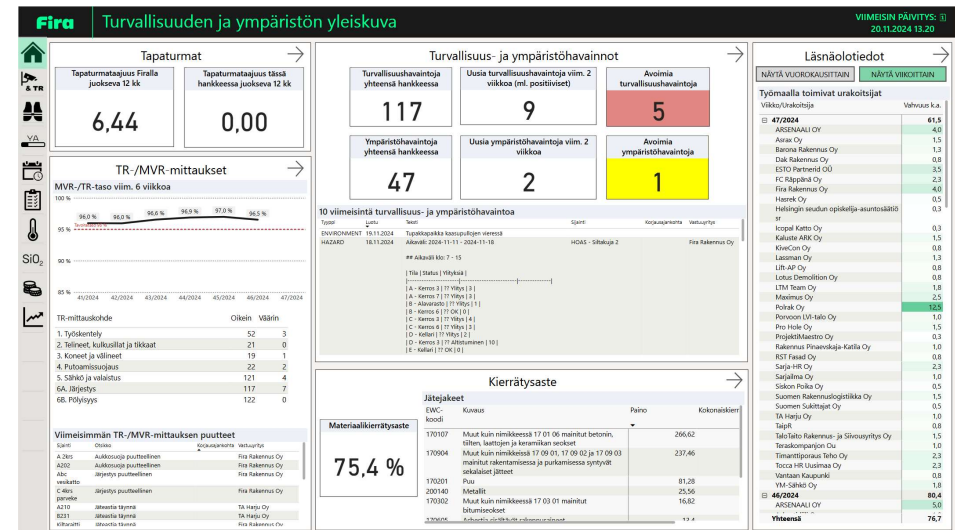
Fira Turvallisuuden ja ympäristön yleiskuva

VIIMEISIN PÄIVITYS: 20.11.2024 13.20

& TR

YA

$SiO_2$

Tapaturmat

Tapaturmataajuus Firalla juokseva 12 kk

6,44

Tapaturmataajuus tässä hankkeessa juokseva 12 kk

0,00

TR-/MVR-mittaukset

MVR-/TR-taso viim. 6 viikkoa

100 %

95 %

90 %

85 %

96,0 % 96,0 % 96,6 % 96,9 % 97,0 % 96,5 %

41/2024 42/2024 43/2024 44/2024 45/2024 46/2024 47/2024

| TR-mittauskohde | Oikein | Väärin |
|---|---|---|
| 1. Työskentely | 52 | 3 |
| 2. Telineet, kulkusillat ja tikkaat | 21 | 0 |
| 3. Koneet ja välineet | 19 | 1 |
| 4. Putoamissuojaus | 22 | 2 |
| 5. Sähkö ja valaistus | 121 | 4 |
| 6A. Järjestys | 117 | 7 |
| 6B. Pölyisyys | 122 | 0 |

Viimeisimmän TR-/MVR-mittauksen puutteet

| Sijainti | Otsikko | Korjausajankohta | Vastuuyritys |
|---|---|---|---|
| A 2krs | Aukkosuoja puutteellinen | | Fira Rakennus Oy |
| A202 | Aukkosuoja puutteellinen | | Fira Rakennus Oy |
| Abc veskaito | Järjestys puutteellinen | | Fira Rakennus Oy |
| C 4krs parveke | Järjestys puutteellinen | | Fira Rakennus Oy |
| A210 | Jäteastia täynnä | | TA Harju Oy |
| B231 | Jäteastia täynnä | | TA Harju Oy |
| Kiltaratti | Jäteastia täynnä | | Fira Rakennus Oy |

Turvallisuus- ja ympäristöhavainnot

Turvallisuushavaintoja yhteensä hankkeessa

117

Uusia turvallisuushavaintoja viim. 2 viikkoa (ml. positiiviset)

9

Avoimia turvallisuushavaintoja

5

Ympäristöhavaintoja yhteensä hankkeessa

47

Uusia ympäristöhavaintoja viim. 2 viikkoa

2

Avoimia ympäristöhavaintoja

1

10 viimeisintä turvallisuus- ja ympäristöhavaintoa

| Tyyppi | Luotu | Teksti | Sijainti | Korjausajankohta | Vastuuyritys |
|---|---|---|---|---|---|
| ENVIRONMENT | 19.11.2024 | Tupakkapaikka kaasupullojen vieressä | | | |
| HAZARD | 18.11.2024 | Aikaväli: 2024-11-11 - 2024-11-18 | HOAS - Siltakuja 2 | | Fira Rakennus Oy |

## Aikaväli klo: 7 - 15

| Tila | Status | Yliityksiä |

| A - Kerros 3 | ?? Yliitys | 3 |
| A - Kerros 7 | ?? Yliitys | 3 |
| B - Alavarasto | ?? Yliitys | 1 |
| B - Kerros 6 | ?? OK | 0 |
| C - Kerros 3 | ?? Yliitys | 4 |
| C - Kerros 6 | ?? Yliitys | 3 |
| D - Kellari | ?? Yliitys | 2 |
| D - Kerros 3 | ?? Alitstuminen | 10 |
| E - Kellari | ?? OK | 0 |

Kierrätysaste

Materiaalikierrätysaste

75,4 %

Jätejakeet

| EWC-koodi | Kuvaus | Paino | Kokonaiskierr |
|---|---|---|---|
| 170107 | Muut kuin nimikkeessä 17 01 06 mainitut betonin, tiilten, laattojen ja keramiikan seokset | 266,62 | |
| 170904 | Muut kuin nimikkeissä 17 09 01, 17 09 02 ja 17 09 03 mainitut rakentamisessa ja purkamisessa syntyvät sekalaiset jätteet | 237,46 | |
| 170201 | Puu | 81,28 | |
| 200140 | Metallit | 25,56 | |
| 170302 | Muut kuin nimikkeessä 17 03 01 mainitut bitumiseokset | 16,82 | |
| 170605 | Asbestia sisältävät rakennusaineet | 13,4 | |

Läsnäolotiedot

NÄYTÄ VUOROKAUSITTAIN NÄYTÄ VIIKOITTAIN

Työmaalla toimivat urakoitsijat

| Viikko/Urakoitsija | Vahvuus k.a. |
|---|---|
| ⊟ 47/2024 | 61,5 |
| ARSENAALI OY | 4,0 |
| Asrax Oy | 1,5 |
| Barona Rakennus Oy | 1,3 |
| Dak Rakennus Oy | 0,8 |
| ESTO Partnerid OÜ | 3,5 |
| FC Räppänä Oy | 2,3 |
| Fira Rakennus Oy | 4,0 |
| Hasrek Oy | 0,5 |
| Helsingin seudun opiskelija-asuntosäätiö sr | 0,3 |
| Icopal Katto Oy | 0,3 |
| Kaluste ARK Oy | 1,5 |
| KiveCon Oy | 0,8 |
| Lassman Oy | 1,3 |
| Lift-AP Oy | 0,8 |
| Lotus Demolition Oy | 0,8 |
| LTM Team Oy | 1,8 |
| Maximus Oy | 2,5 |
| Polrak Oy | 12,5 |
| Porvoon LVI-talo Oy | 1,0 |
| Pro Hole Oy | 1,5 |
| ProjektiMaestro Oy | 0,3 |
| Rakennus Pinaevskaja-Katila Oy | 1,0 |
| RST Fasad Oy | 0,8 |
| Sarja-HR Oy | 2,3 |
| Sarjalima Oy | 1,0 |
| Siskon Poika Oy | 0,5 |
| Suomen Rakennuslogistiikka Oy | 1,5 |
| Suomen Sukittajat Oy | 0,5 |
| TA Harju Oy | 1,0 |
| TaipR | 0,8 |
| TaloTaito Rakennus- ja Siivouspalvelut Oy | 1,5 |
| Teraskompanjon Ou | 1,0 |
| Timanttiporaus Teho Oy | 2,3 |
| Tocca HR Uusimaa Oy | 2,3 |
| Vantaan Kaupunki | 0,8 |
| YM-Sähkö Oy | 1,8 |
| ⊟ 46/2024 | 80,4 |
| ARSENAALI OY | 5,0 |
| Yhteensä | 76,7 |